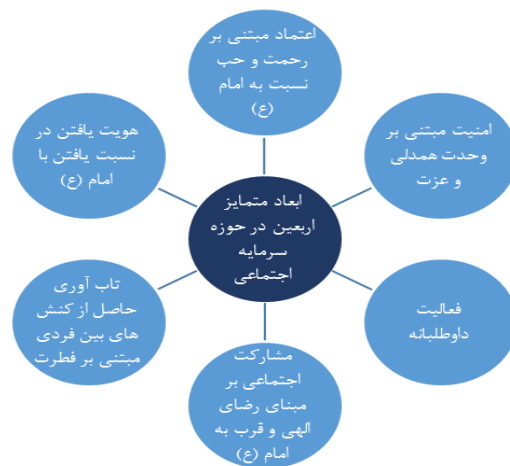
ابعاد متمایز اربعین در حوزه سرمایه اجتماعی

اعتماد مبتنی بر رحمت و حب نسبت به امام (ع)

امنیت مبتنی بر وحدت همدلی و عزت

فعالیت داوطلبانه

مشارکت اجتماعی بر مبنای رضای الهی و قرب به امام (ع)

تاب آوری حاصل از کنش های بین فردی مبتنی بر فطرت

هویت یافتن در نسبت یافتن با امام (ع)